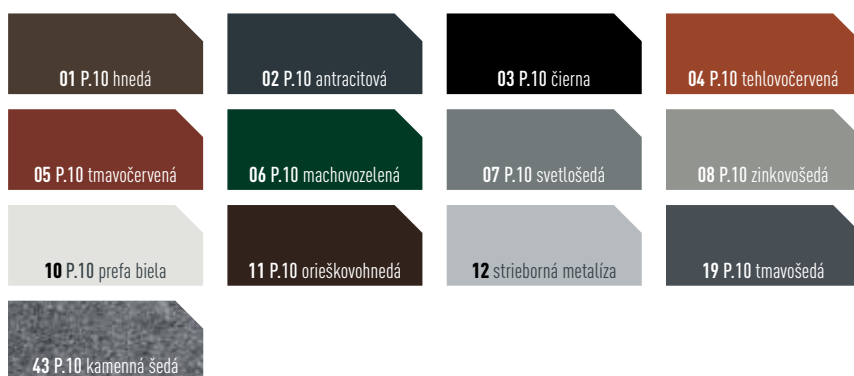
01 P.10 hnedá

02 P.10 antracitová

03 P.10 čierna

04 P.10 tehlovočervená

05 P.10 tmavočervená

06 P.10 machovozelená

07 P.10 svetlošedá

08 P.10 zinkovošedá

10 P.10 prefa biela

11 P.10 orieškovohnedá

12 strieborná metalíza

19 P.10 tmavošedá

43 P.10 kamenná šedá